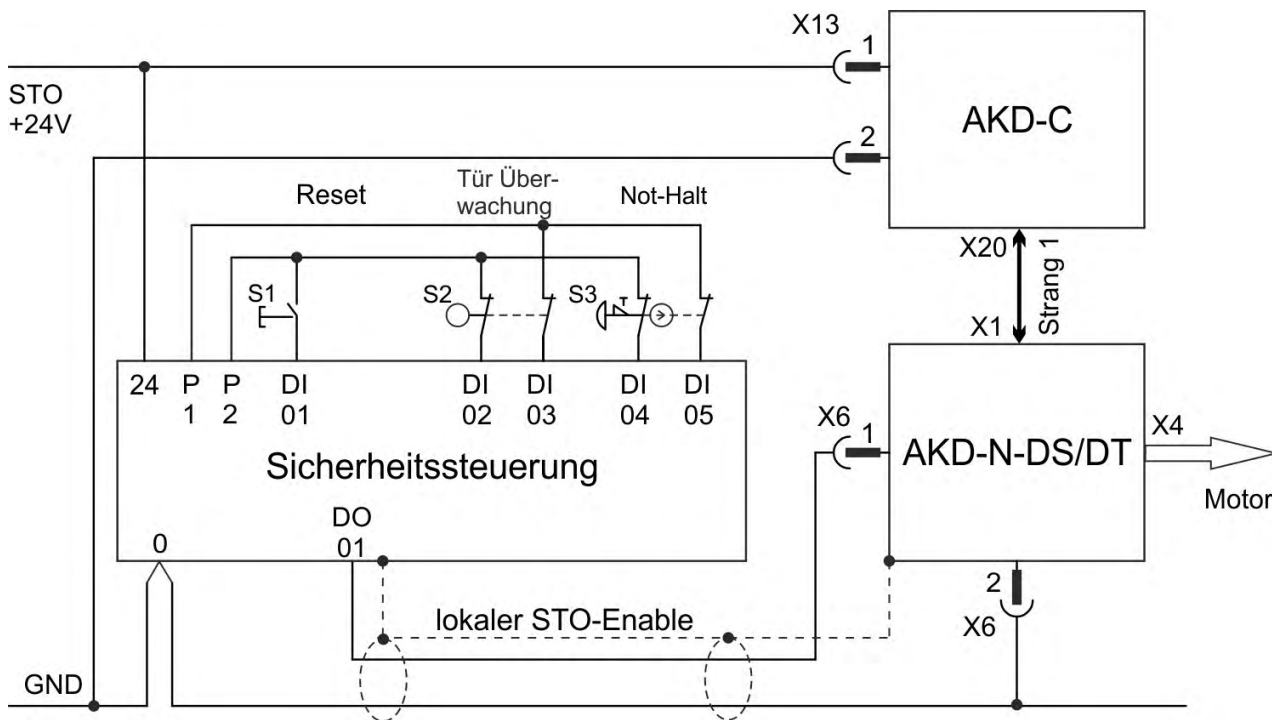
X13
1
STO
+24V
2
AKD-C
Reset
Tür Überwachung
Not-Halt
X20
Strang 1
S1
S2
S3
X1
24
P
1
P
2
DI
01
DI
02
DI
03
DI
04
DI
05
X6
1
AKD-N-DS/DT
X4
Sicherheitssteuerung
Motor
DO
01
0
2
lokaler STO-Enable
X6
GND